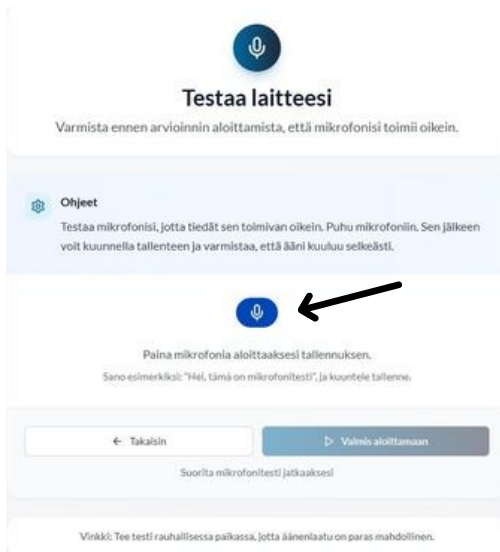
Testaa laitteesi

Varmista ennen arvioinnin aloittamista, että mikrofonisi toimii oikein.

Ohjeet

Testaa mikrofonisi, jotta tiedät sen toimivan oikein. Puhu mikrofoniin. Sen jälkeen voit kuunnella tallenteen ja varmistaa, että ääni kuuluu selkeästi.

Paina mikrofonia aloittaaksesi tallennuksen.

Sano esimerkiksi: "Hei, tämä on mikrofonitesti", ja kuuntele tallenne.

← Takaisin

▷ Valmis aloittamaan

Suorita mikrofonitesti jatkaaksesi

Vinkki: Tee testi rauhallisessa paikassa, jotta äänenlaatu on paras mahdollinen.